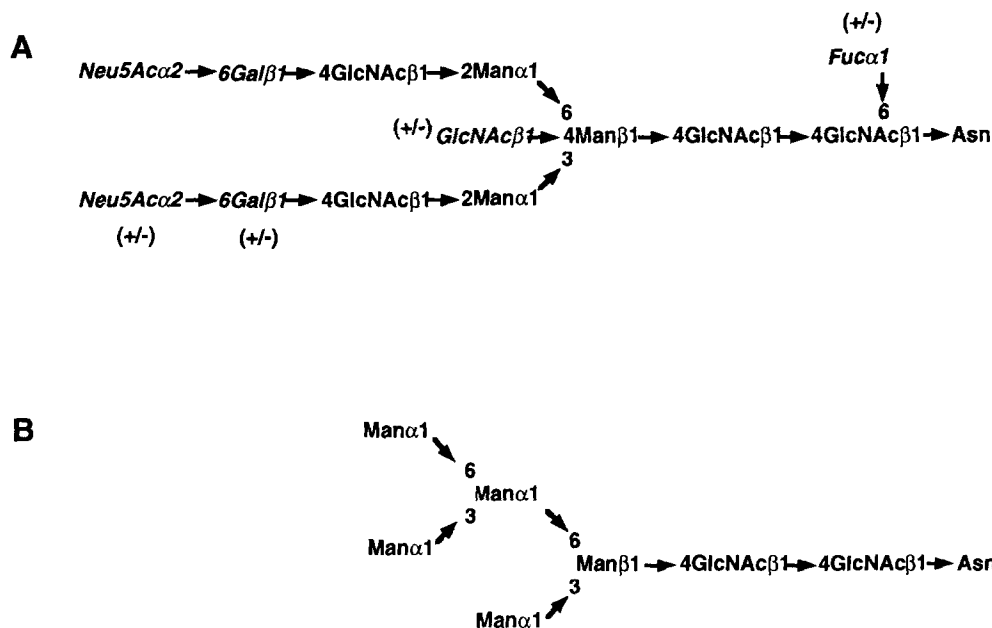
A

(+/-)
Fucα1
6

Neu5Acα2 → 6Galβ1 → 4GlcNAcβ1 → 2Manα1
6
(+/-) GlcNAcβ1 → 4Manβ1 → 4GlcNAcβ1 → 4GlcNAcβ1 → Asn
3
Neu5Acα2 → 6Galβ1 → 4GlcNAcβ1 → 2Manα1
(+/-) (+/-)

B

Manα1
6
Manα1
3
Manα1
6
Manβ1 → 4GlcNAcβ1 → 4GlcNAcβ1 → Asr
3
Manα1